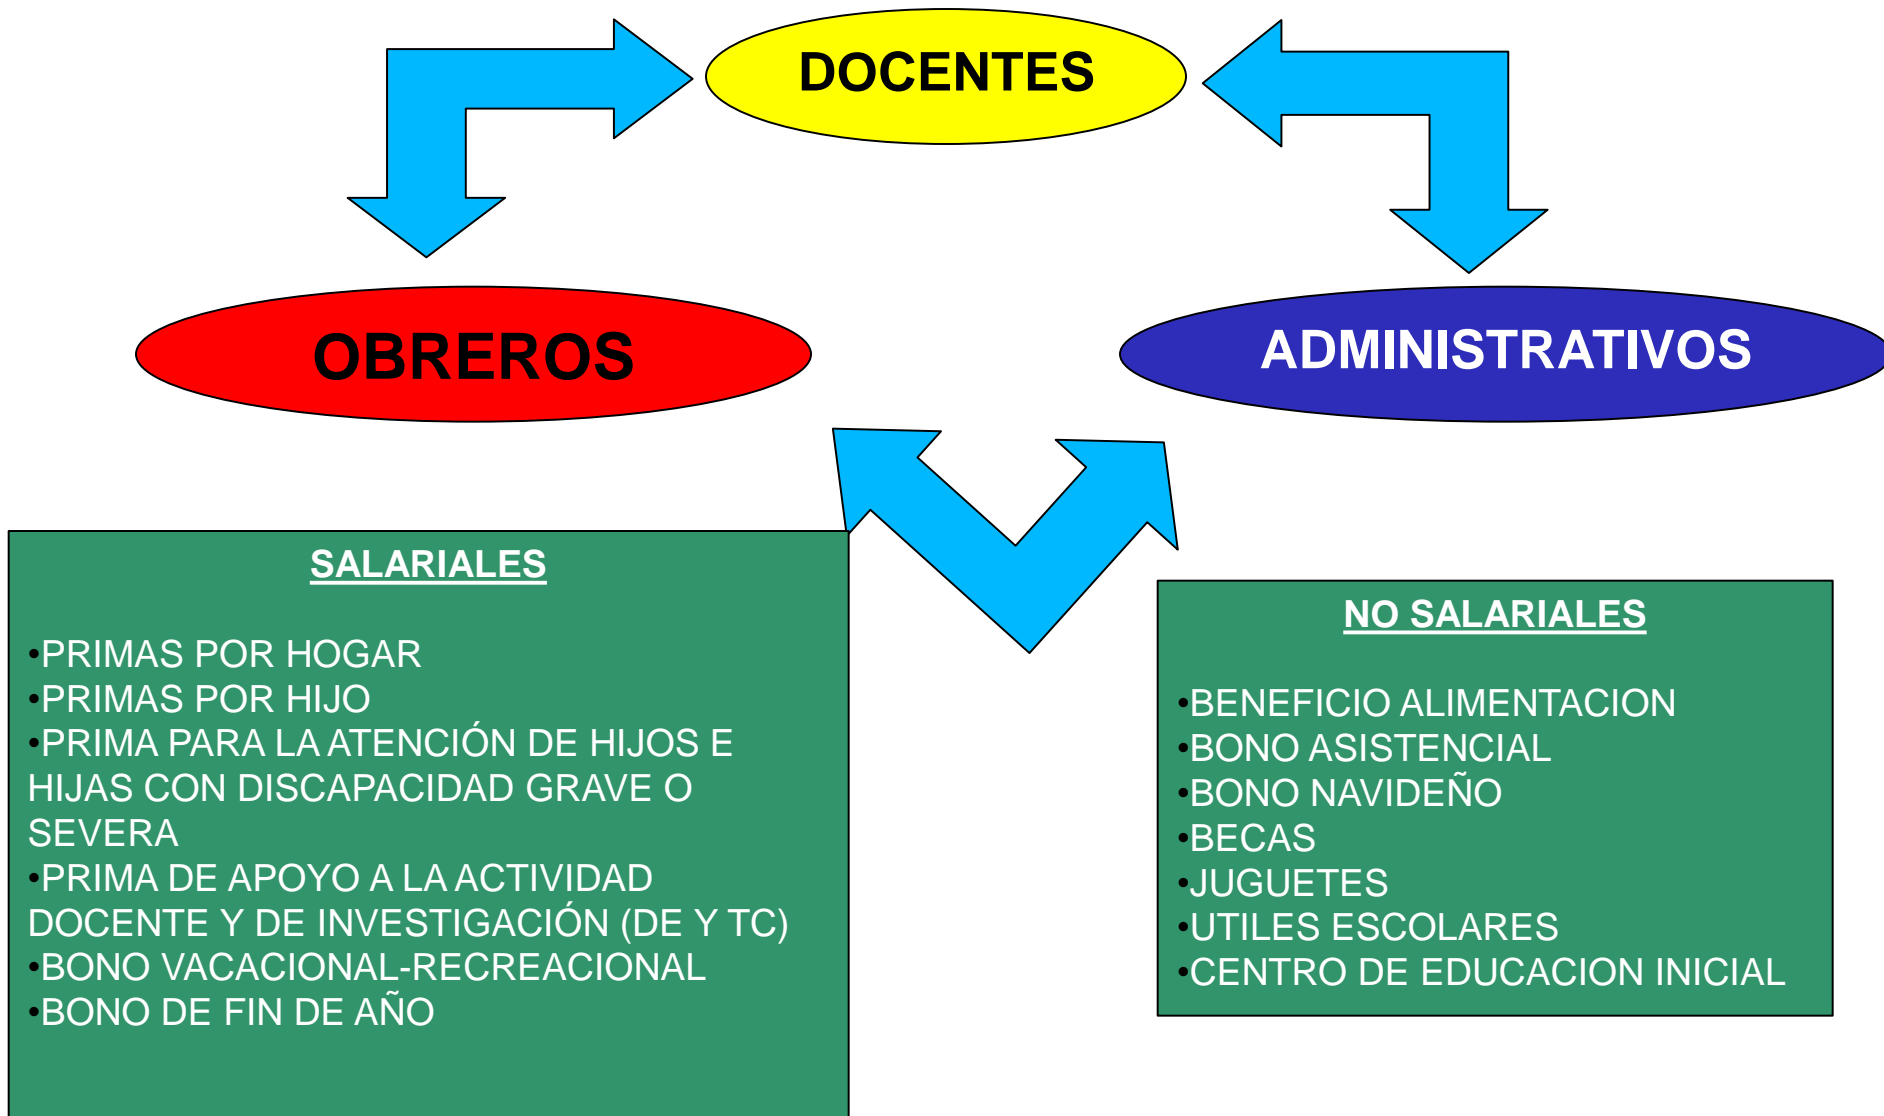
DOCENTES

OBREROS

ADMINISTRATIVOS

SALARIALES

•PRIMAS POR HOGAR
•PRIMAS POR HIJO
•PRIMA PARA LA ATENCIÓN DE HIJOS E HIJAS CON DISCAPACIDAD GRAVE O SEVERA
•PRIMA DE APOYO A LA ACTIVIDAD DOCENTE Y DE INVESTIGACIÓN (DE Y TC)
•BONO VACACIONAL-RECREACIONAL
•BONO DE FIN DE AÑO

NO SALARIALES

•BENEFICIO ALIMENTACION
•BONO ASISTENCIAL
•BONO NAVIDEÑO
•BECAS
•JUGUETES
•UTILES ESCOLARES
•CENTRO DE EDUCACION INICIAL